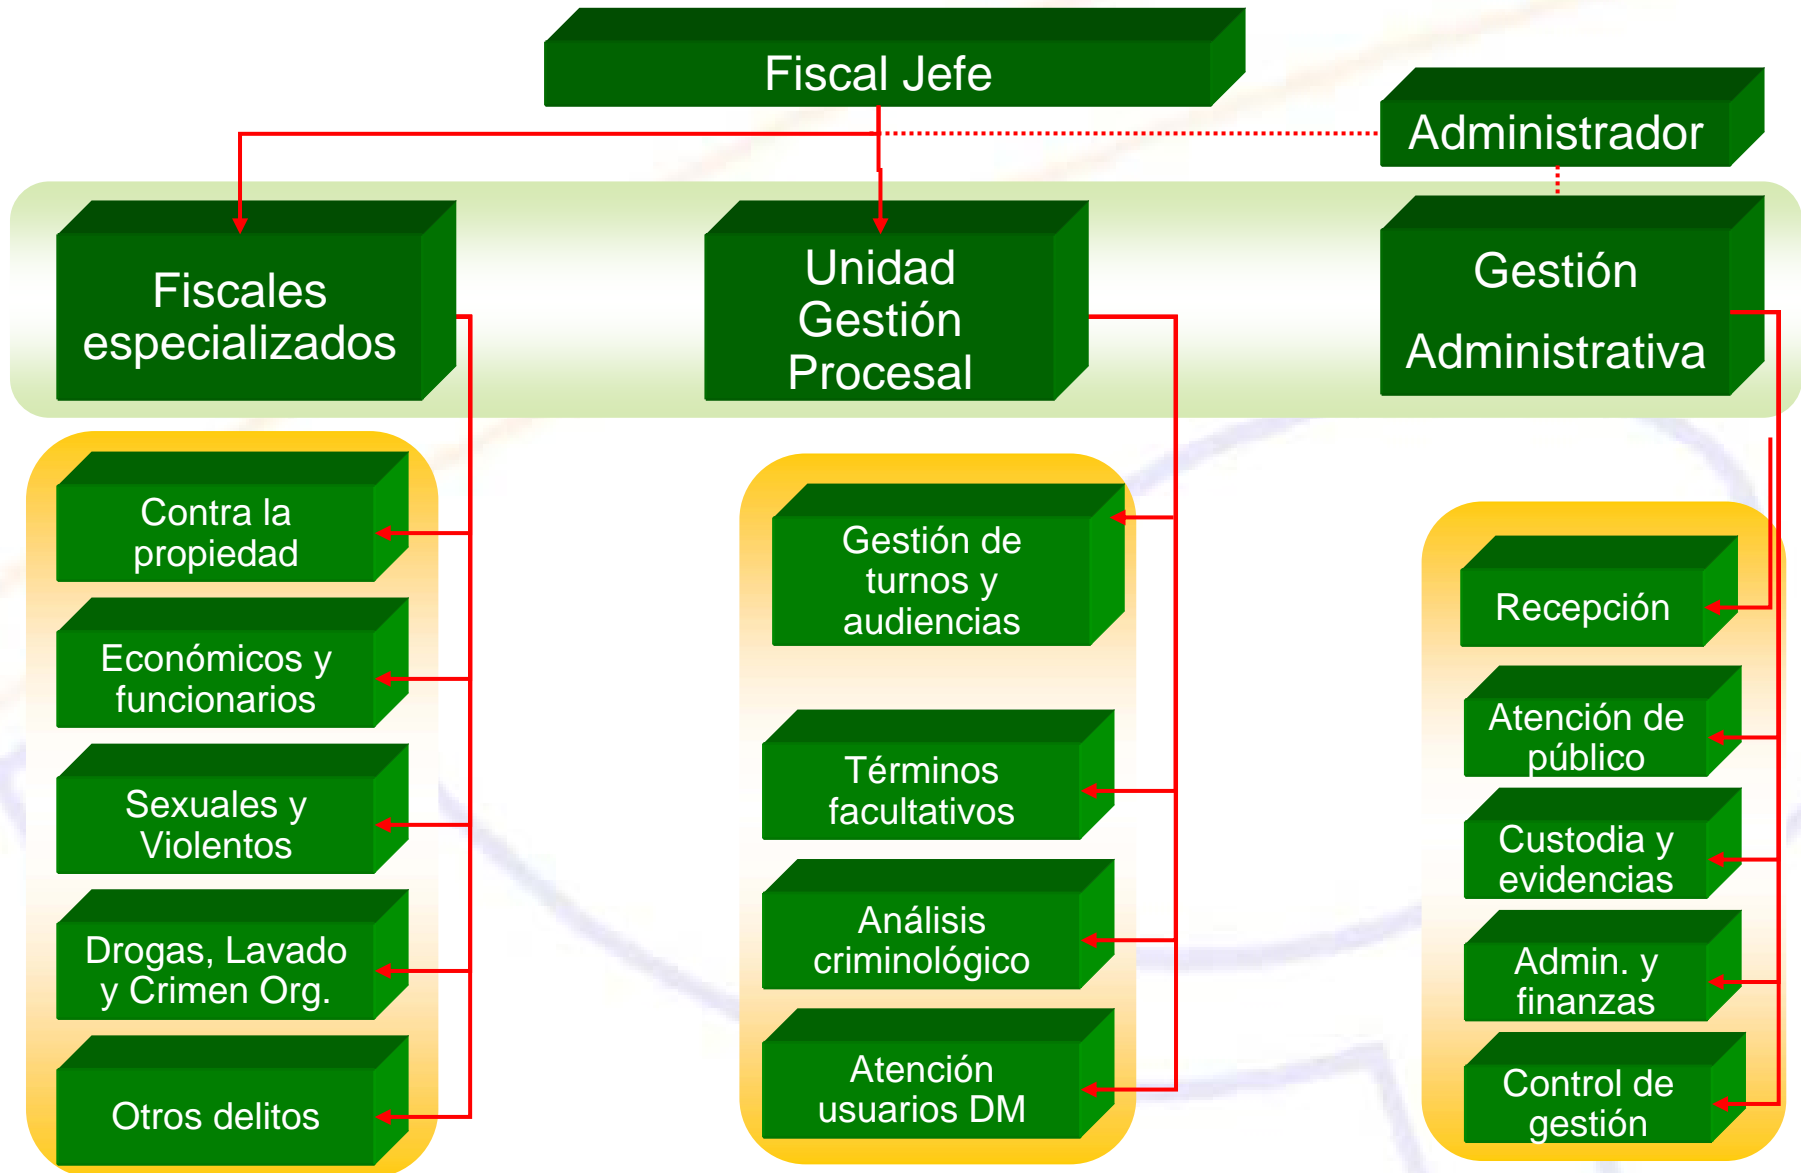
Fiscal Jefe

Administrador

Fiscales especializados

Unidad Gestión Procesal

Gestión Administrativa

Contra la propiedad

Económicos y funcionarios

Sexuales y Violentos

Drogas, Lavado y Crimen Org.

Otros delitos

Gestión de turnos y audiencias

Términos facultativos

Análisis criminológico

Atención usuarios DM

Recepción

Atención de público

Custodia y evidencias

Admin. y finanzas

Control de gestión